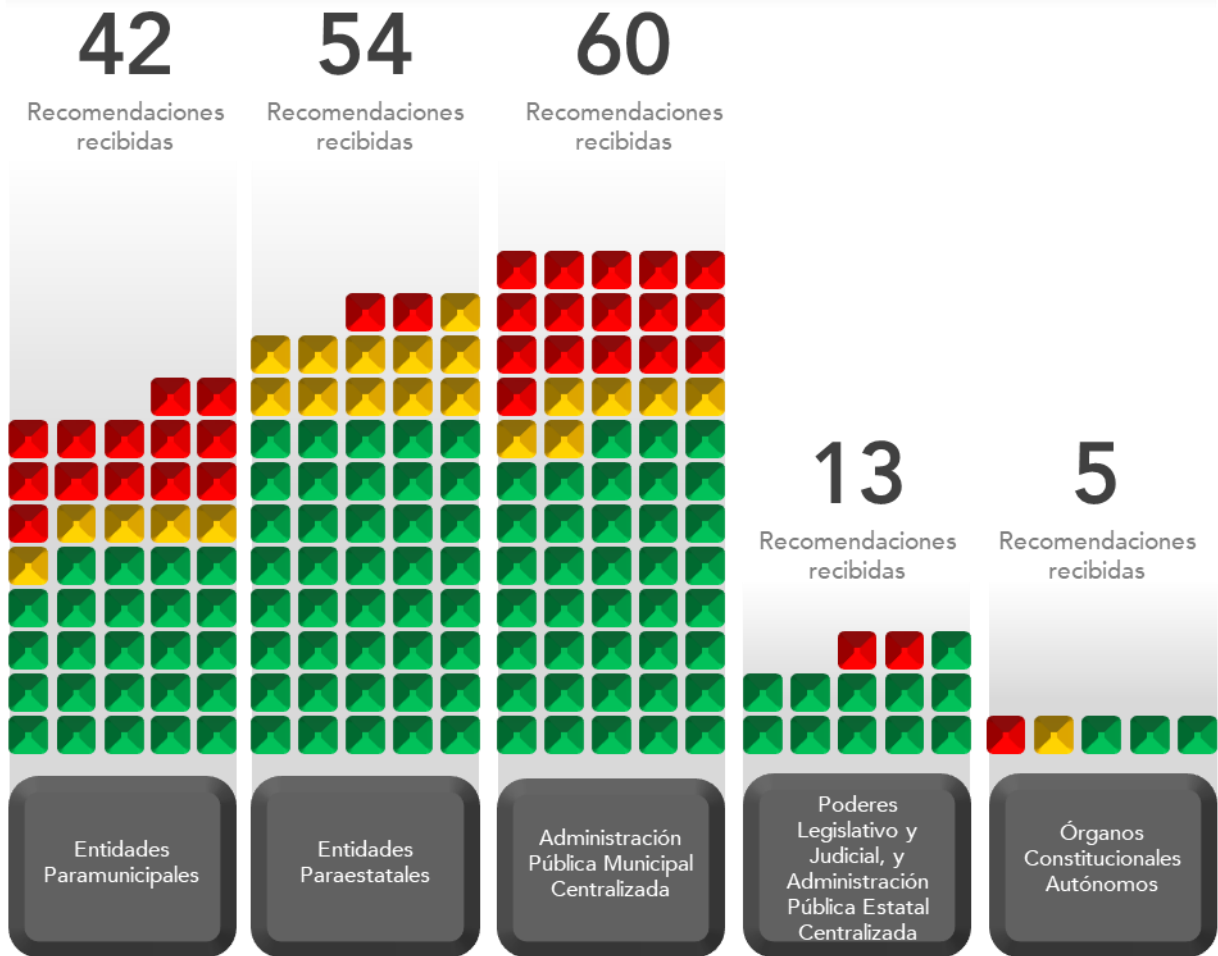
42
Recomendaciones recibidas

54
Recomendaciones recibidas

60
Recomendaciones recibidas

13
Recomendaciones recibidas

5
Recomendaciones recibidas

Entidades Paramunicipales

Entidades Paraestatales

Administración Pública Municipal Centralizada

Poderes Legislativo y Judicial, y Administración Pública Estatal Centralizada

Órganos Constitucionales Autónomos